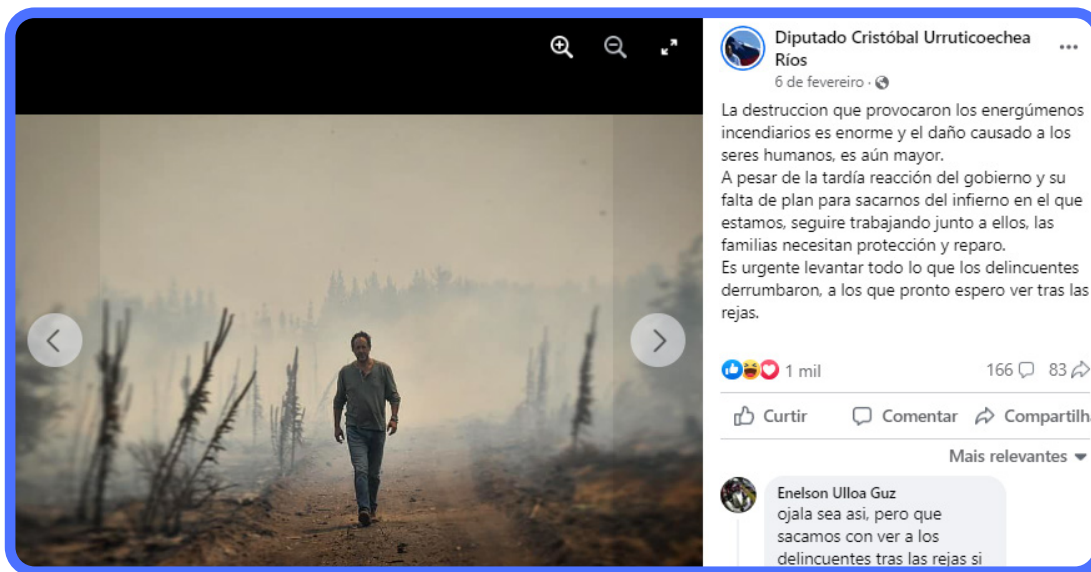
Diputado Cristóbal Urruticoechea Ríos
6 de fevereiro ·

La destruccion que provocaron los energúmenos incendiarios es enorme y el daño causado a los seres humanos, es aún mayor.
A pesar de la tardía reacción del gobierno y su falta de plan para sacarnos del infierno en el que estamos, seguire trabajando junto a ellos, las familias necesitan protección y reparo.
Es urgente levantar todo lo que los delincuentes derrumbaron, a los que pronto espero ver tras las rejas.

1 mil
166
83

Curtir
Comentar
Compartilh

Mais relevantes

Enelson Ulloa Guz
ojala sea asi, pero que sacamos con ver a los delincuentes tras las rejas si